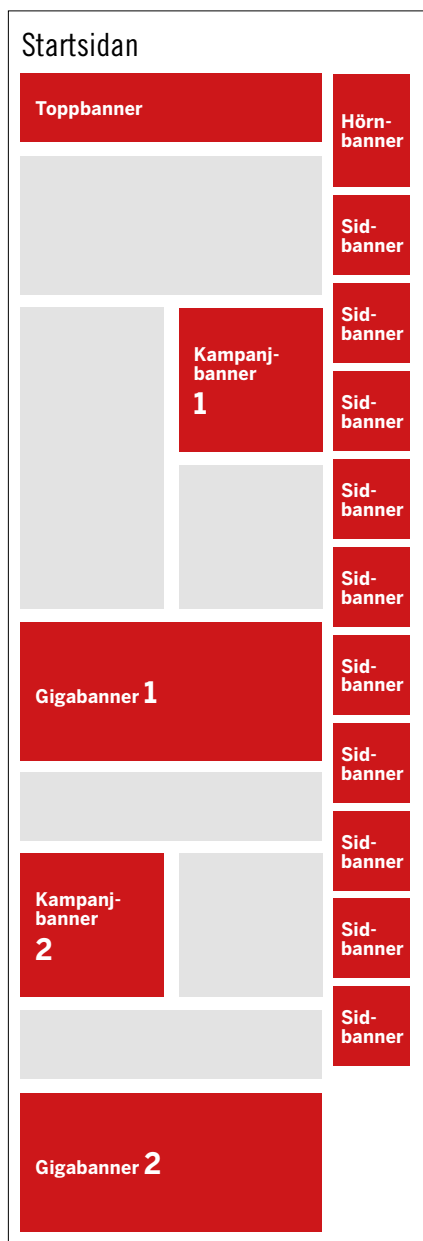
Startsidan

Toppbanner

Hörnbanner

Sidbanner

Kampanjbanner 1

Sidbanner

Sidbanner

Sidbanner

Sidbanner

Gigabanner 1

Sidbanner

Sidbanner

Kampanjbanner 2

Sidbanner

Sidbanner

Sidbanner

Gigabanner 2